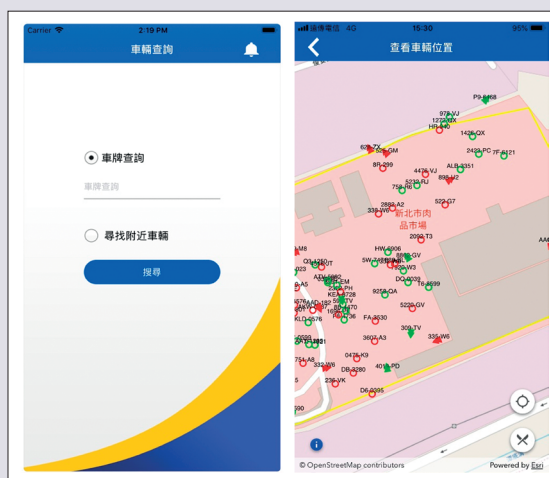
Carrier 2:19 PM

車輛查詢

車牌查詢

車牌查詢

尋找附近車輛

搜尋

遠傳電信 4G 15:30 95%

查看車輛位置

P9-6468
978-VJ
1272-DX
HR-440
1426-QX
2423-PC
7F-6421
638-TK
725-GM
8R-299
4476-VJ
ALB-3351
5233-RJ
898-M2
758-RJ
2880-A2
522-G7
339-W6
新北市肉品市場
2090-T3
HW-6906
5W-7
GV
W3
DQ-9039
TE-8699
9258-Q
5220-GV
FA-3030
300-TV
3602-A3
335-W6
0475-K9
DB-3280
4011-PD
236-VK
D6-3395

© OpenStreetMap contributors
Powered by Esri